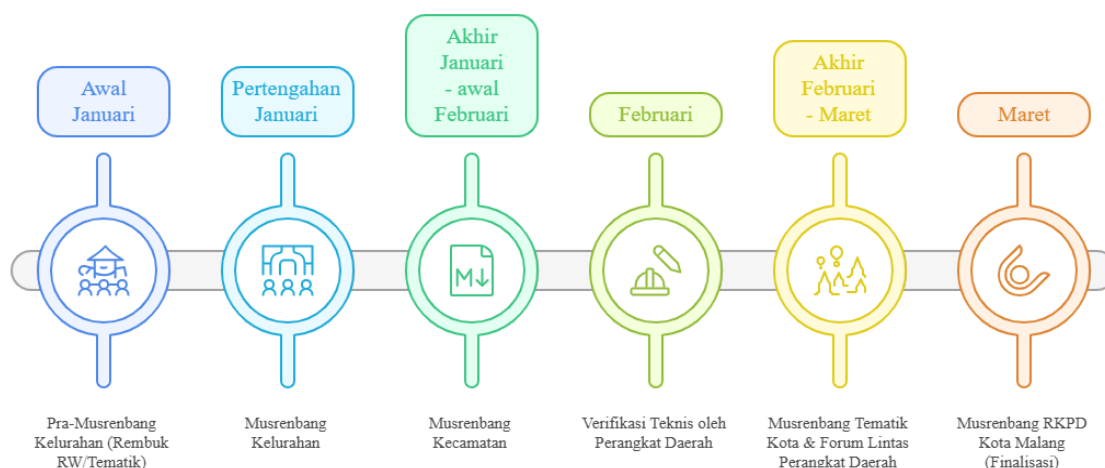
Awal Januari

Pertengahan Januari

Akhir Januari - awal Februari

Februari

Akhir Februari - Maret

Maret

M↓

Pra-Musrenbang Kelurahan (Rembuk RW/Tematik)

Musrenbang Kelurahan

Musrenbang Kecamatan

Verifikasi Teknis oleh Perangkat Daerah

Musrenbang Tematik Kota & Forum Lintas Perangkat Daerah

Musrenbang RKPD Kota Malang (Finalisasi)